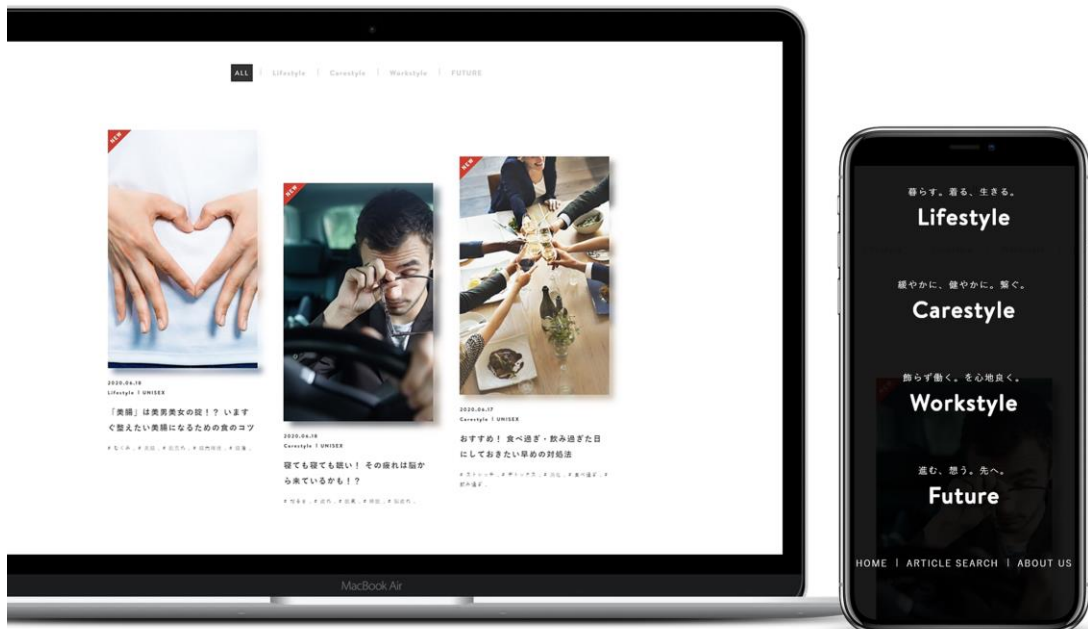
ALL | Lifestyle | Carestyle | Workstyle | FUTURE

NEW

2020.06.18
Lifestyle | UNISEX

「美腸」は美男美女の掟！？ いますぐ整えたい美腸になるための食のコツ

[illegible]

NEW

2020.06.18
Carestyle | UNISEX

寝ても寝ても眠い！ その疲れは脳から来ているかも！？

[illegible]

NEW

2020.06.17
Carestyle | UNISEX

おすすめ！ 食べ過ぎ・飲み過ぎた日にしておきたい早めの対処法

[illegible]

MacBook Air

暮らす。着る、生きる。
Lifestyle

緩やかに、健やかに。繋ぐ。
Carestyle

飾らず働く。を心地良く。
Workstyle

進む、想う。先へ。
Future

HOME | ARTICLE SEARCH | ABOUT US